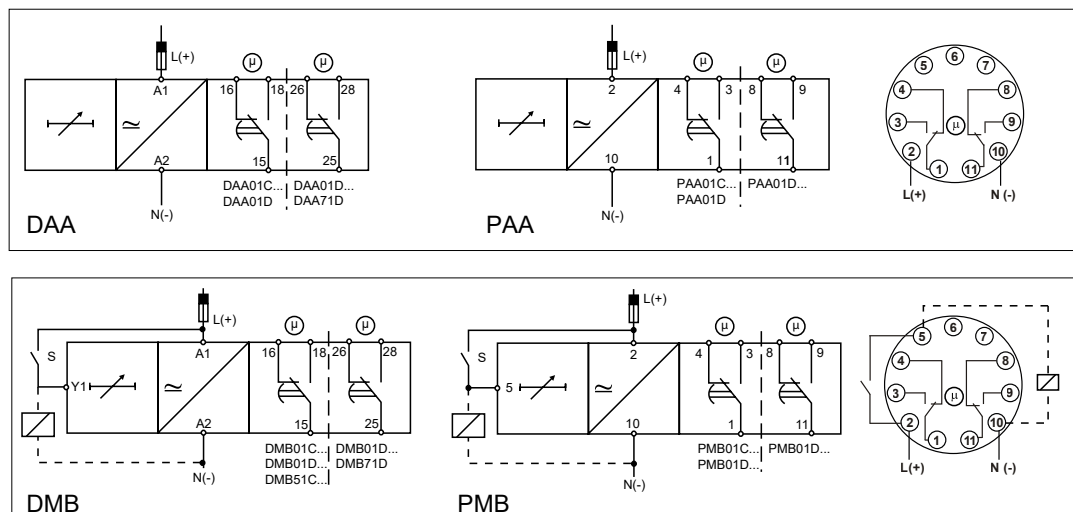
L(+)
μ μ
A1
16 18 26 28
15 25
A2
DAA01C... DAA01D...
DAA01D DAA71D
N(-)
DAA

L(+)
μ μ
2
4 3 8 9
1 11
10
PAA01C... PAA01D...
PAA01D
N(-)
PAA

5 6 7
4 8
3 μ 9
2 10
1 11
L(+) N (-)

L(+)
μ μ
S
Y1
A1
16 18 26 28
15 25
A2
DMB01C... DMB01D...
DMB01D... DMB71D
DMB51C...
N(-)
DMB

L(+)
μ μ
S
5
2
4 3 8 9
1 11
10
PMB01C... PMB01D...
PMB01D...
N(-)
PMB

5 6 7
4 8
3 μ 9
2 10
1 11
L(+) N (-)